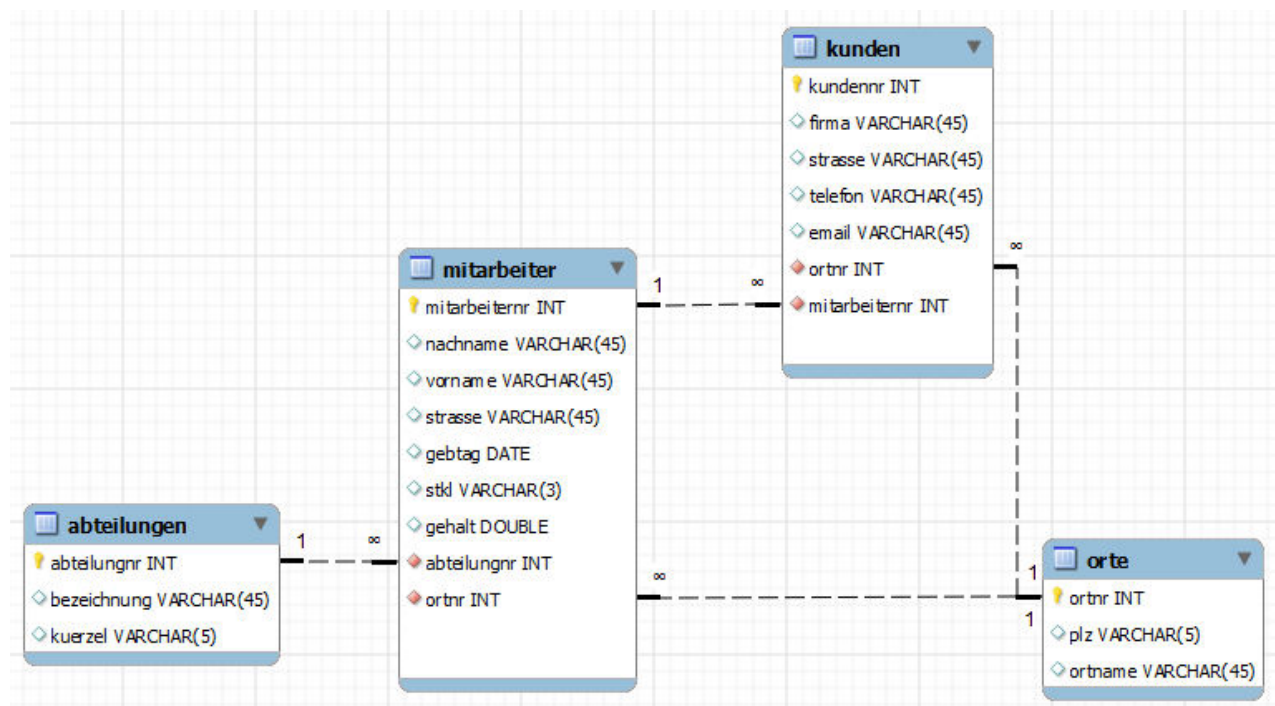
kunden
kundennr INT
firma VARCHAR(45)
strasse VARCHAR(45)
telefon VARCHAR(45)
email VARCHAR(45)
ortnr INT
mitarbeiternr INT

mitarbeiter
mitarbeiternr INT
nachname VARCHAR(45)
vorname VARCHAR(45)
strasse VARCHAR(45)
gebtag DATE
stkl VARCHAR(3)
gehalt DOUBLE
abteilungnr INT
ortnr INT

abteilungen
abteilungnr INT
bezeichnung VARCHAR(45)
kuerzel VARCHAR(5)

orte
ortnr INT
plz VARCHAR(5)
ortname VARCHAR(45)

1 ∞
∞
1 ∞
∞
1
1